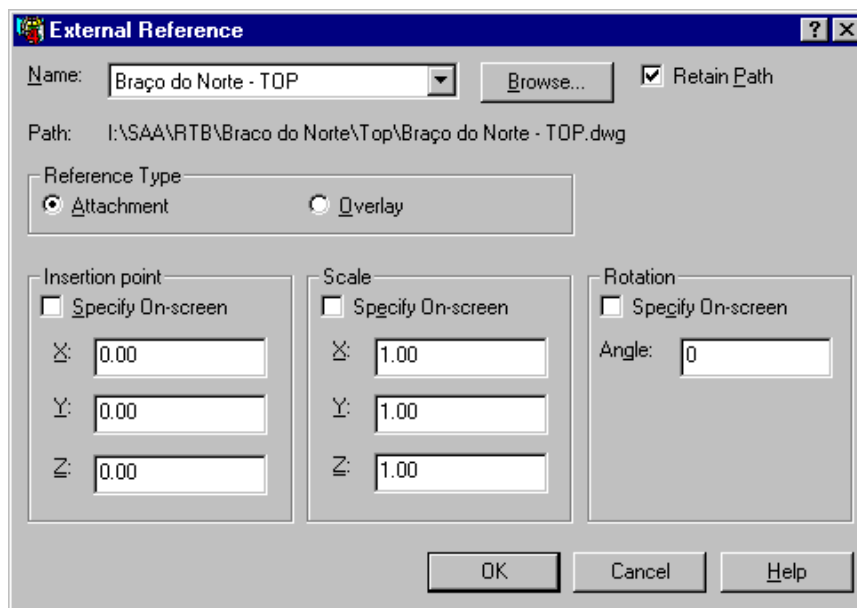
External Reference

? X

Name: Braço do Norte - TOP

Browse...

Retain Path

Path: I:\SAA\RTB\Braco do Norte\Top\Braço do Norte - TOP.dwg

Reference Type

Attachment

Overlay

Insertion point

Specify On-screen

X: 0.00

Y: 0.00

Z: 0.00

Scale

Specify On-screen

X: 1.00

Y: 1.00

Z: 1.00

Rotation

Specify On-screen

Angle: 0

OK

Cancel

Help